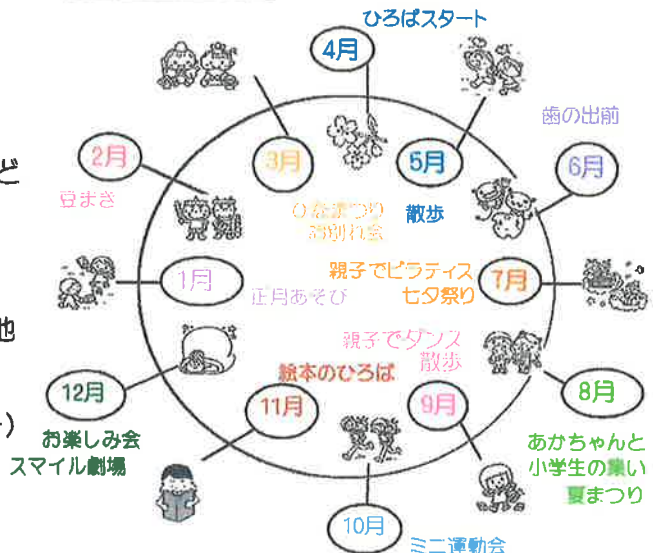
ひろばスタート

4月

歯の出前

2月

3月

5月

6月

ど

豆まき

ひな祭り
お別れ会

散歩

1月

親子でピラティス
七夕祭り

7月

正月あそび

地

親子でダンス
散歩

12月

絵本のひろば

8月

11月

9月

)

お楽しみ会
スマイル劇場

あかちゃんと
小学生の集い
夏まつり

10月

ミニ運動会